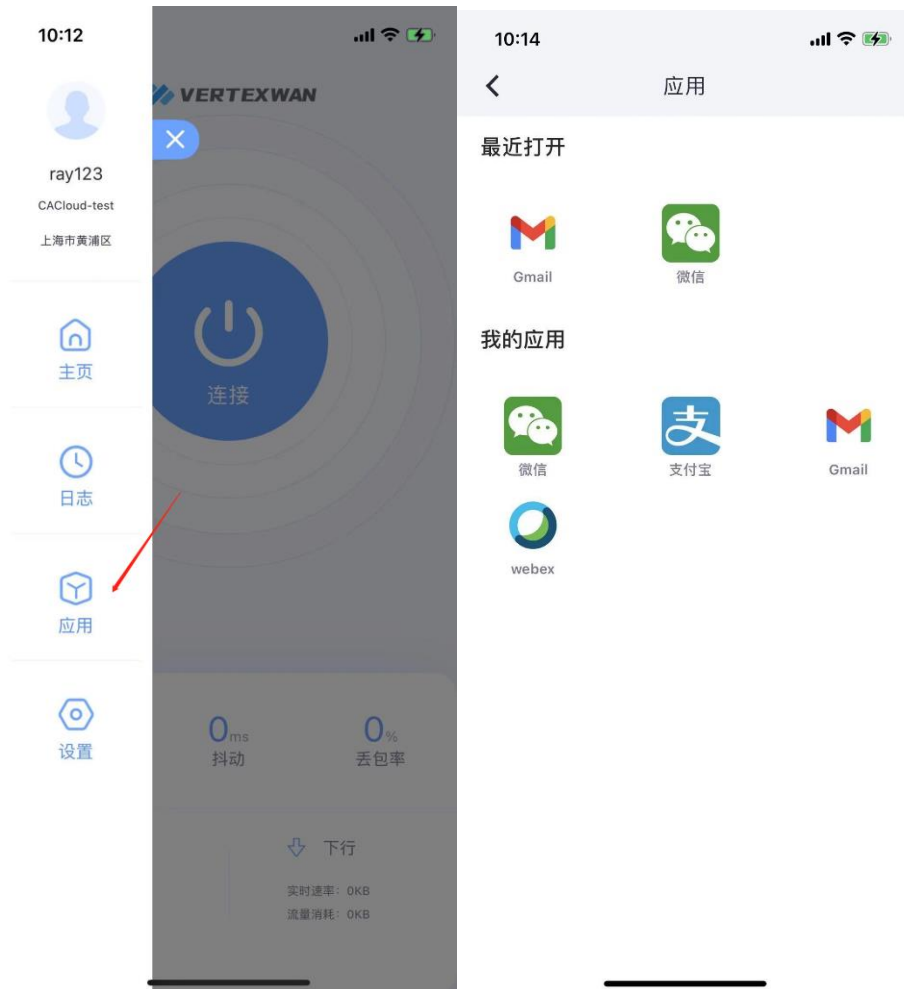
10:12

ray123
CACloud-test
上海市黄浦区

主页

日志

应用

设置

VERTEXWAN

连接

0ms
抖动

0%
丢包率

下行
实时速率：0KB
流量消耗：0KB

10:14

应用

最近打开

Gmail

微信

我的应用

微信

支付宝

Gmail

webex